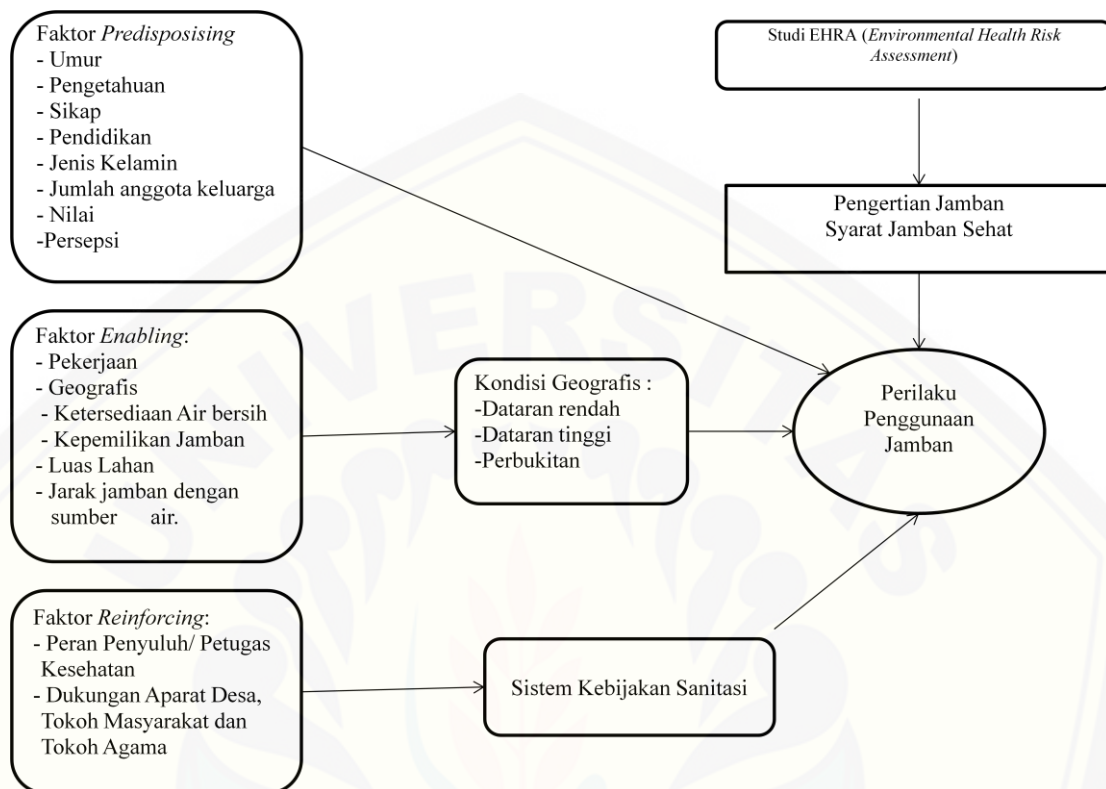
Faktor *Predisposising*
- Umur
- Pengetahuan
- Sikap
- Pendidikan
- Jenis Kelamin
- Jumlah anggota keluarga
- Nilai
-Persepsi

Studi EHRA (*Environmental Health Risk Assessment*)

Pengertian Jamban
Syarat Jamban Sehat

Faktor *Enabling*:
- Pekerjaan
- Geografis
- Ketersediaan Air bersih
- Kepemilikan Jamban
- Luas Lahan
- Jarak jamban dengan sumber air.

Kondisi Geografis :
-Dataran rendah
-Dataran tinggi
-Perbukitan

Perilaku Penggunaan Jamban

Faktor *Reinforcing*:
- Peran Penyuluh/ Petugas Kesehatan
- Dukungan Aparat Desa, Tokoh Masyarakat dan Tokoh Agama

Sistem Kebijakan Sanitasi